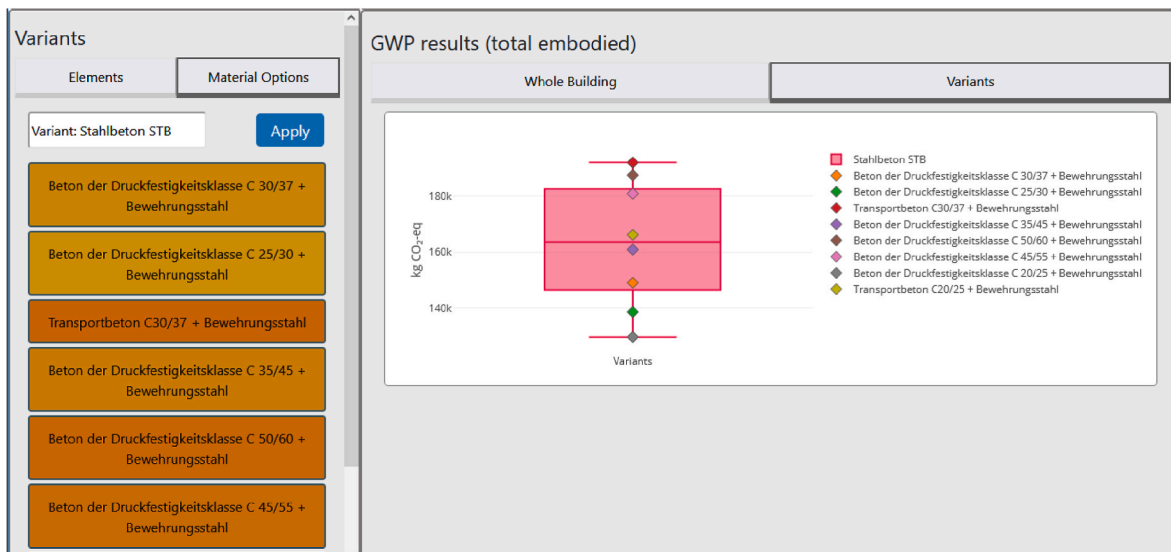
Variants

Elements

Material Options

Variant: Stahlbeton STB

Apply

Beton der Druckfestigkeitsklasse C 30/37 + Bewehrungsstahl

Beton der Druckfestigkeitsklasse C 25/30 + Bewehrungsstahl

Transportbeton C30/37 + Bewehrungsstahl

Beton der Druckfestigkeitsklasse C 35/45 + Bewehrungsstahl

Beton der Druckfestigkeitsklasse C 50/60 + Bewehrungsstahl

Beton der Druckfestigkeitsklasse C 45/55 + Bewehrungsstahl

GWP results (total embodied)

Whole Building

Variants

180k

160k

140k

kg $CO_2$-eq

Variants

Stahlbeton STB
Beton der Druckfestigkeitsklasse C 30/37 + Bewehrungsstahl
Beton der Druckfestigkeitsklasse C 25/30 + Bewehrungsstahl
Transportbeton C30/37 + Bewehrungsstahl
Beton der Druckfestigkeitsklasse C 35/45 + Bewehrungsstahl
Beton der Druckfestigkeitsklasse C 50/60 + Bewehrungsstahl
Beton der Druckfestigkeitsklasse C 45/55 + Bewehrungsstahl
Beton der Druckfestigkeitsklasse C 20/25 + Bewehrungsstahl
Transportbeton C20/25 + Bewehrungsstahl